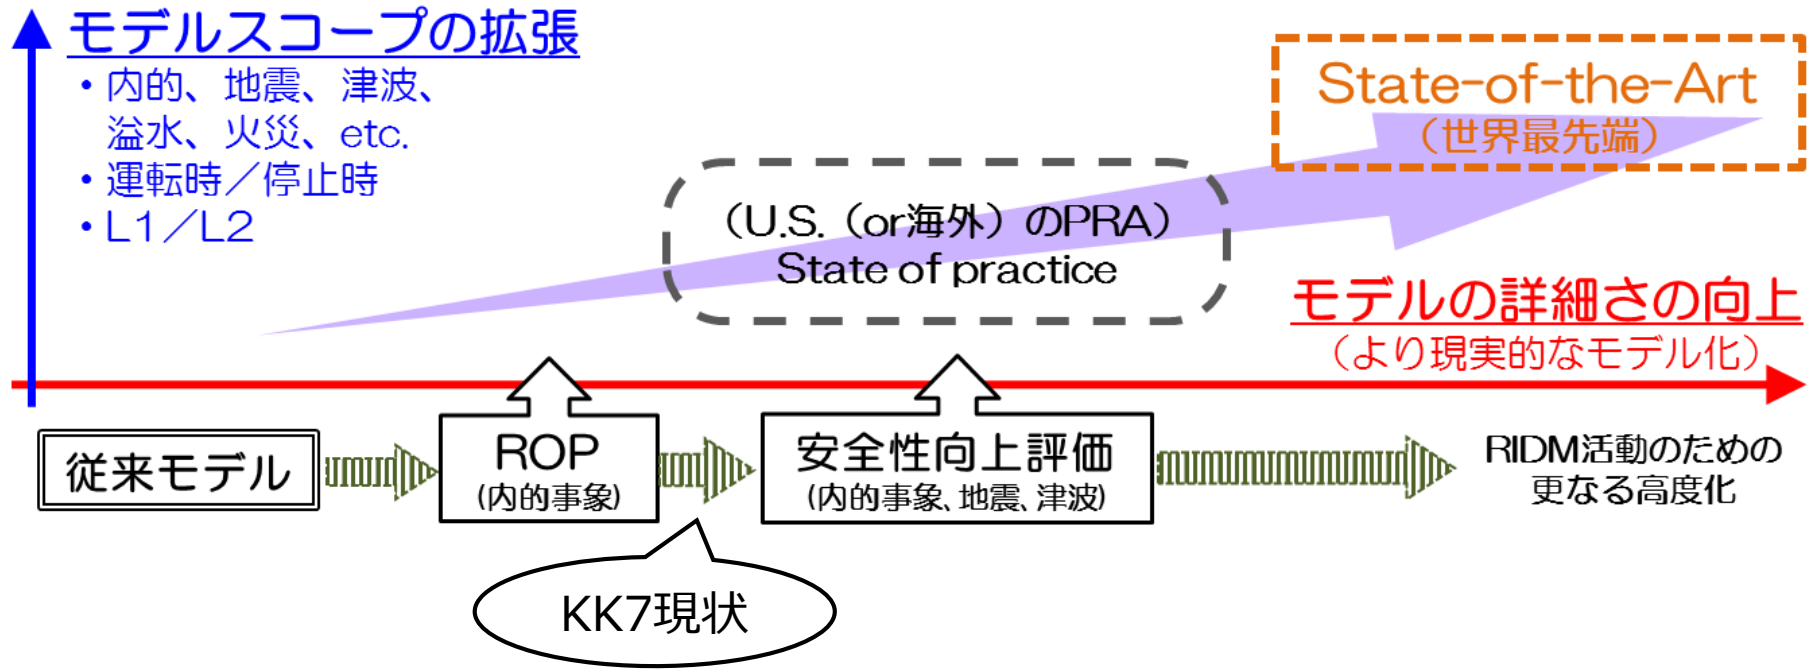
モデルスコープの拡張
・内的、地震、津波、溢水、火災、etc.
・運転時／停止時
・L1／L2

State-of-the-Art
（世界最先端）

（U.S.（or海外）のPRA）
State of practice

モデルの詳細さの向上
（より現実的なモデル化）

従来モデル

ROP
（内的事象）

安全性向上評価
（内的事象、地震、津波）

RIDM活動のための更なる高度化

KK7現状